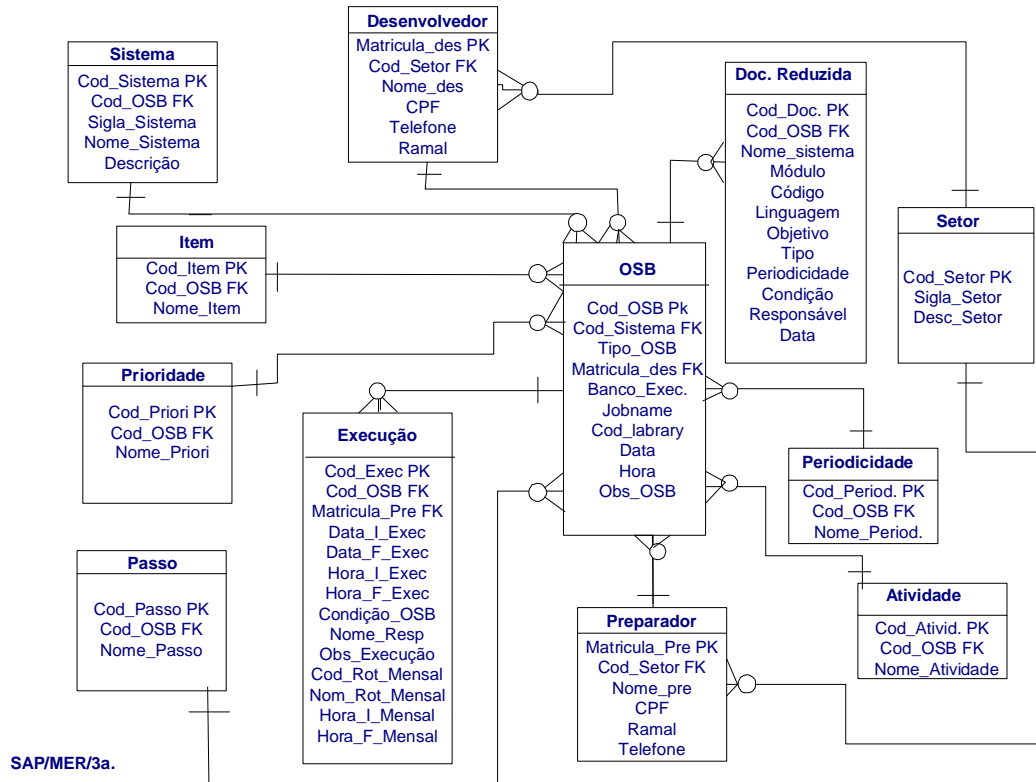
Desenvolvedor
Matricula_des PK
Cod_Setor FK
Nome_des
CPF
Telefone
Ramal

Sistema
Cod_Sistema PK
Cod_OSB FK
Sigla_Sistema
Nome_Sistema
Descrição

Doc. Reduzida
Cod_Doc. PK
Cod_OSB FK
Nome_sistema
Módulo
Código
Linguagem
Objetivo
Tipo
Periodicidade
Condição
Responsável
Data

Setor
Cod_Setor PK
Sigla_Setor
Desc_Setor

Item
Cod_Item PK
Cod_OSB FK
Nome_Item

OSB
Cod_OSB Pk
Cod_Sistema FK
Tipo_OSB
Matricula_des FK
Banco_Exec.
Jobname
Cod_labrary
Data
Hora
Obs_OSB

Prioridade
Cod_Priori PK
Cod_OSB FK
Nome_Priori

Execução
Cod_Exec PK
Cod_OSB FK
Matricula_Pre FK
Data_I_Exec
Data_F_Exec
Hora_I_Exec
Hora_F_Exec
Condição_OSB
Nome_Resp
Obs_Execução
Cod_Rot_Mensal
Nom_Rot_Mensal
Hora_I_Mensal
Hora_F_Mensal

Periodicidade
Cod_Period. PK
Cod_OSB FK
Nome_Period.

Passo
Cod_Passo PK
Cod_OSB FK
Nome_Passo

Atividade
Cod_Ativid. PK
Cod_OSB FK
Nome_Atividade

Preparador
Matricula_Pre PK
Cod_Setor FK
Nome_pre
CPF
Ramal
Telefone

SAP/MER/3a.